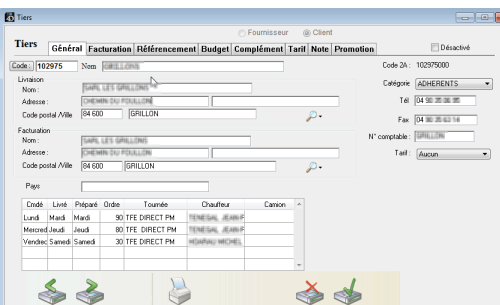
Tiers

Fournisseur Client

Tiers

Général Facturation Référencement Budget Complément Tarif Note Promotion

Désactivé

Code : 102975 Nom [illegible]

Code 2A : 102975000

Livraison

Nom : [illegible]

Adresse : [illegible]

Code postal /Ville 84 600 GRILLON

Catégorie ADHERENTS

Tél 04 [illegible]

Fax 04 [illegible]

Facturation

Nom : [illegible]

Adresse : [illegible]

Code postal /Ville 84 600 GRILLON

N° comptable : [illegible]

Tarif : Aucun

Pays

| Cmdé | Livré | Préparé | Ordre | Tournée | Chauffeur | Camion |
|---|---|---|---|---|---|---|
| Lundi | Mardi | Mardi | 90 | TFE DIRECT PM | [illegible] | |
| Mercredi | Jeudi | Jeudi | 80 | TFE DIRECT PM | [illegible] | |
| Vendred | Samedi | Samedi | 30 | TFE DIRECT PM | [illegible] | |